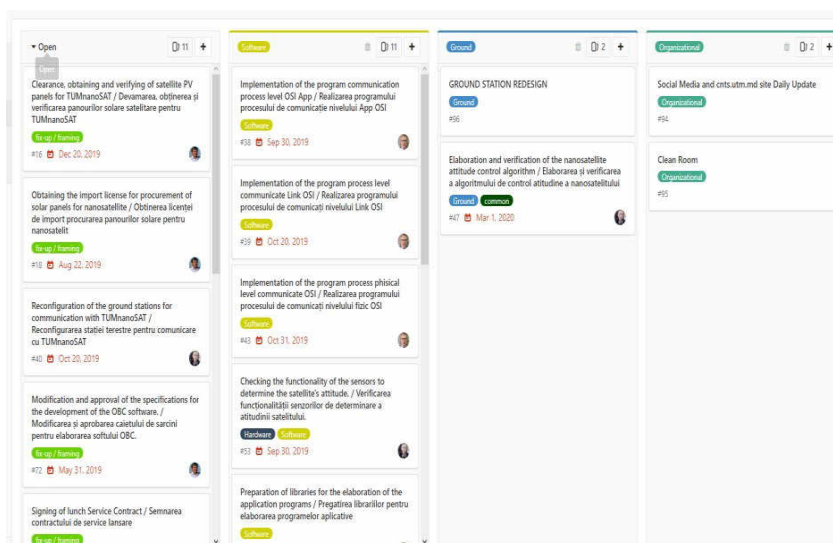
▾ Open

Open

11 +

Clearance, obtaining and verifying of satellite PV panels for TUMnanoSAT / Devamarea, obținerea și verificarea panourilor solare satelitare pentru TUMnanoSAT

fix-up / framing

#16 Dec 20, 2019

Obtaining the import license for procurement of solar panels for nanosatellite / Obtinerea licenței de import procurarea panourilor solare pentru nanosatelit

fix-up / framing

#18 Aug 22, 2019

Reconfiguration of the ground stations for communication with TUMnanoSAT / Reconfigurarea stației terestre pentru comunicare cu TUMnanoSAT

#40 Oct 20, 2019

Modification and approval of the specifications for the development of the OBC software. / Modificarea și aprobarea caietului de sarcini pentru elaborarea softului OBC.

fix-up / framing

#72 May 31, 2019

Signing of lunch Service Contract / Semnarea contractului de service lansare

fix-up / framing

Software

11 +

Implementation of the program communication process level OSI App / Realizarea programului procesului de comunicație nivelului App OSI

Software

#38 Sep 30, 2019

Implementation of the program process level communicate Link OSI / Realizarea programului procesului de comunicați nivelului Link OSI

Software

#39 Oct 20, 2019

Implementation of the program process phisical level communicate OSI / Realizarea programului procesului de comunicați nivelului fizic OSI

Software

#43 Oct 31, 2019

Checking the functionality of the sensors to determine the satellite's attitude. / Verificarea funcționalității senzorilor de determinare a atitudinii satelitului.

Hardware Software

#53 Sep 30, 2019

Preparation of libraries for the elaboration of the application programs / Pregatirea librariilor pentru elaborarea programelor aplicative

Software

Ground

2 +

GROUND STATION REDESIGN

Ground

#96

Elaboration and verification of the nanosatellite attitude control algorithm / Elaborarea și verificarea a algoritmului de control atitudine a nanosatelitului

Ground common

#47 Mar 1, 2020

Organizational

2 +

Social Media and cnts.utm.md site Daily Update

Organizational

#94

Clean Room

Organizational

#95